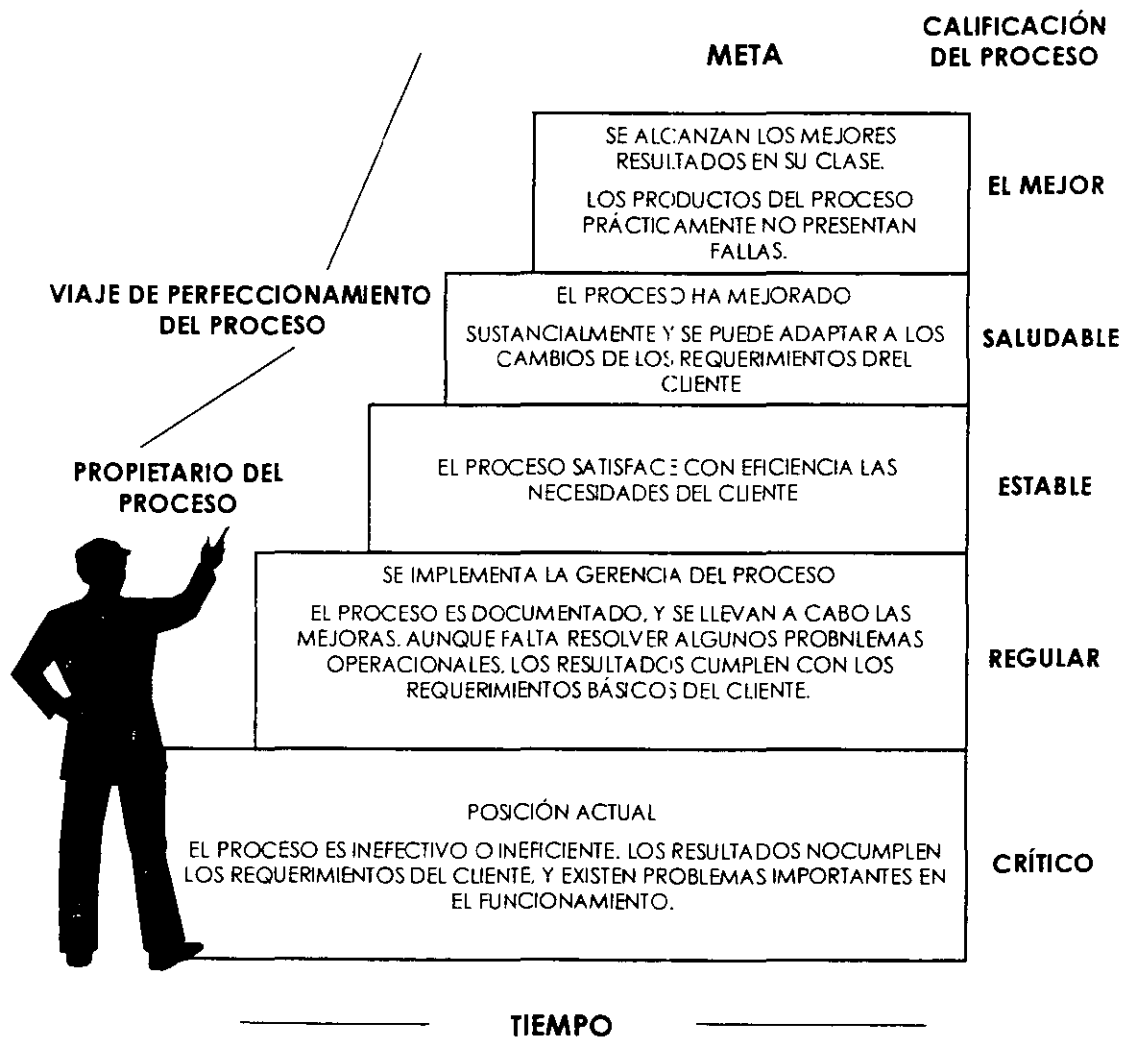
META

CALIFICACIÓN DEL PROCESO

SE ALCANZAN LOS MEJORES RESULTADOS EN SU CLASE.

LOS PRODUCTOS DEL PROCESO PRÁCTICAMENTE NO PRESENTAN FALLAS.

EL MEJOR

VIAJE DE PERFECCIONAMIENTO DEL PROCESO

EL PROCESO HA MEJORADO

SUSTANCIALMENTE Y SE PUEDE ADAPTAR A LOS CAMBIOS DE LOS REQUERIMIENTOS DREL CLIENTE

SALUDABLE

PROPIETARIO DEL PROCESO

EL PROCESO SATISFACE CON EFICIENCIA LAS NECESIDADES DEL CLIENTE

ESTABLE

SE IMPLEMENTA LA GERENCIA DEL PROCESO

EL PROCESO ES DOCUMENTADO, Y SE LLEVAN A CABO LAS MEJORAS. AUNQUE FALTA RESOLVER ALGUNOS PROBNLEMAS OPERACIONALES, LOS RESULTADOS CUMPLEN CON LOS REQUERIMIENTOS BÁSICOS DEL CLIENTE.

REGULAR

POSICIÓN ACTUAL

EL PROCESO ES INEFECTIVO O INEFICIENTE. LOS RESULTADOS NOCUMPLEN LOS REQUERIMIENTOS DEL CLIENTE, Y EXISTEN PROBLEMAS IMPORTANTES EN EL FUNCIONAMIENTO.

CRÍTICO

TIEMPO